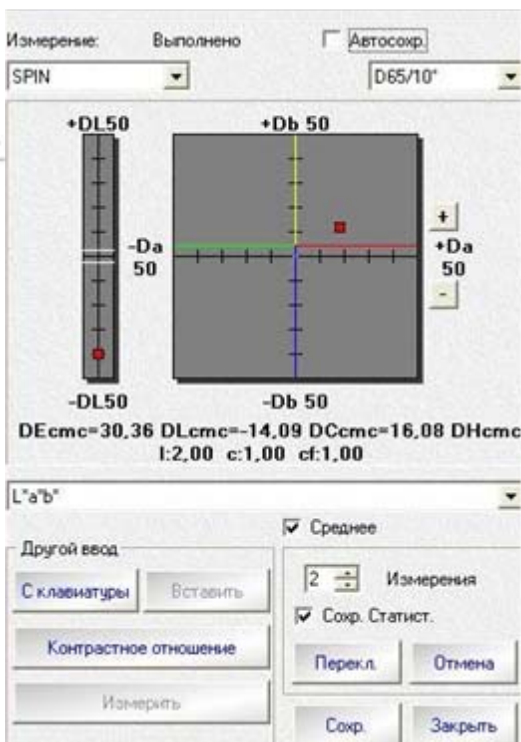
Измерение: Выполнено Автосохр.

SPIN

D65/10°

+DL50

+Db 50

-Da 50

+

+Da 50

-

-DL50

-Db 50

DEcmc=30,36 DLcmc=-14,09 DCcmc=16,08 DHcmc
l:2,00 c:1,00 cf:1,00

L*a*b*

Среднее

Другой ввод

С клавиатуры

Вставить

2

Измерения

Сохр. Статист.

Контрастное отношение

Перекл.

Отмена

Измерить

Сохр.

Закрыть